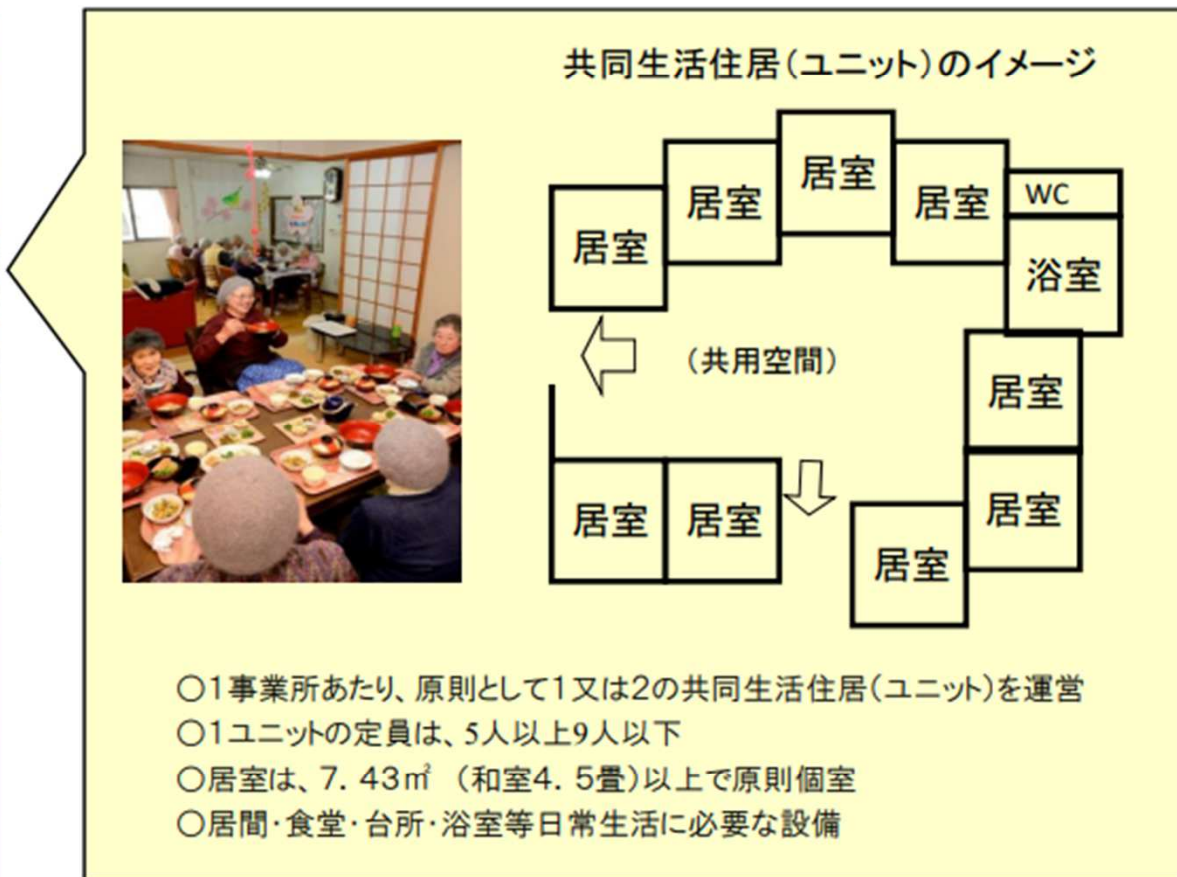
共同生活住居（ユニット）のイメージ

居室

居室

居室

居室

WC

浴室

（共用空間）

居室

居室

居室

居室

居室

○1事業所あたり、原則として1又は2の共同生活住居（ユニット）を運営
○1ユニットの定員は、5人以上9人以下
○居室は、7．43㎡（和室4．5畳）以上で原則個室
○居間・食堂・台所・浴室等日常生活に必要な設備